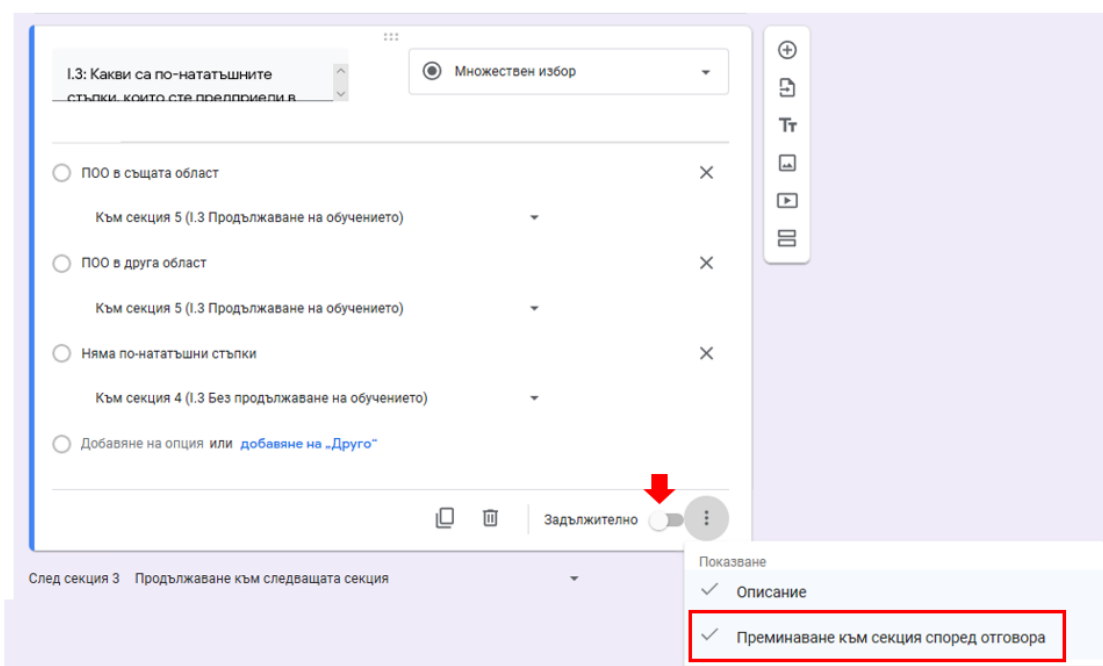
I.3: Какви са по-нататъшните стъпки, които сте предприели в

Множествен избор

ПОО в същата област

Към секция 5 (I.3 Продължаване на обучението)

ПОО в друга област

Към секция 5 (I.3 Продължаване на обучението)

Няма по-нататъшни стъпки

Към секция 4 (I.3 Без продължаване на обучението)

Добавяне на опция или добавяне на „Друго"

Задължително

След секция 3 Продължаване към следващата секция

Показване

Описание

Преминаване към секция според отговора